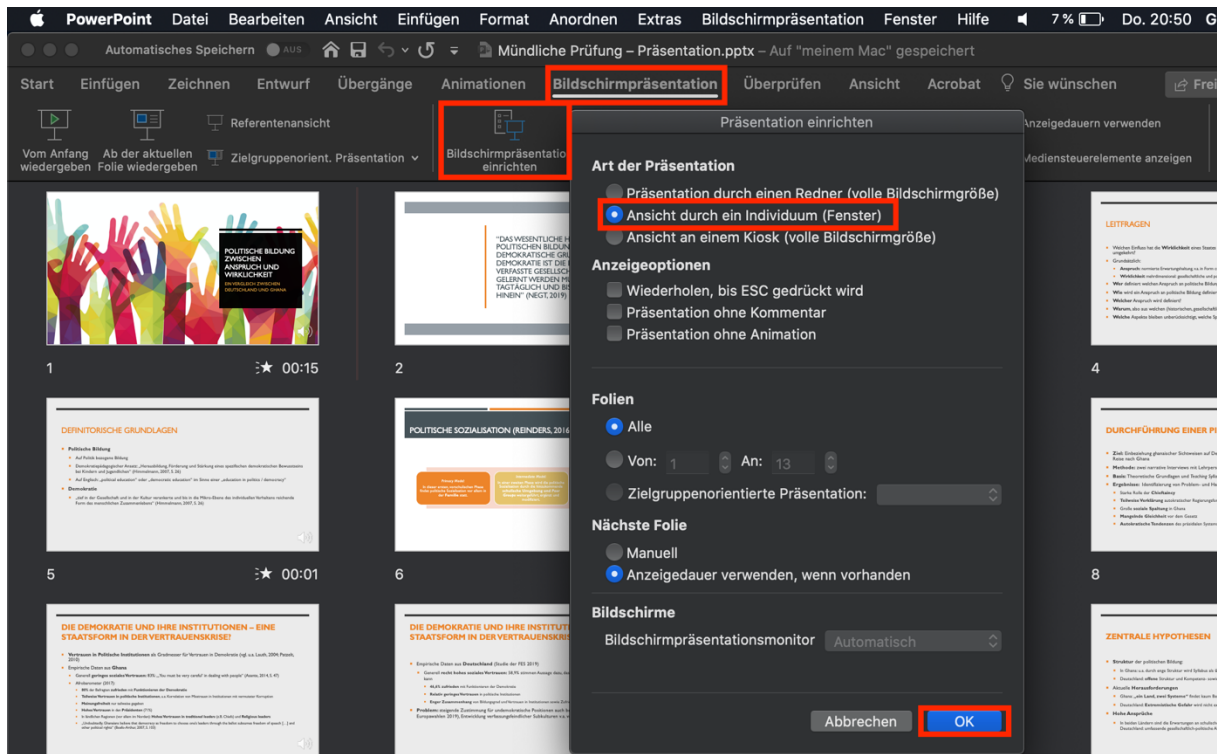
PowerPoint Datei Bearbeiten Ansicht Einfügen Format Anordnen Extras Bildschirmpräsentation Fenster Hilfe 7 % Do. 20:50

Automatisches Speichern AUS Mündliche Prüfung – Präsentation.pptx – Auf "meinem Mac" gespeichert

Start Einfügen Zeichnen Entwurf Übergänge Animationen Bildschirmpräsentation Überprüfen Ansicht Acrobat Sie wünschen Frei

Vom Anfang wiedergeben Ab der aktuellen Folie wiedergeben Referentenansicht Zielgruppenorient. Präsentation Bildschirmpräsentation einrichten Anzeigedauern verwenden Mediensteuerelemente anzeigen

POLITISCHE BILDUNG ZWISCHEN ANSPRUCH UND WIRKLICHKEIT
EIN VERGLEICH ZWISCHEN DEUTSCHLAND UND GHANA

1 00:15 2

"DAS WESENTLICHE H POLITISCHEN BILDUN DEMOKRATISCHE GRU DEMOKRATIE IST DIE E VERFASSTE GESELLSCH GELERNT WERDEN M TAGTÄGLICH UND BIS HINEIN" (NEGT, 2019)

Präsentation einrichten

Art der Präsentation
Präsentation durch einen Redner (volle Bildschirmgröße)
Ansicht durch ein Individuum (Fenster)
Ansicht an einem Kiosk (volle Bildschirmgröße)

Anzeigeoptionen
Wiederholen, bis ESC gedrückt wird
Präsentation ohne Kommentar
Präsentation ohne Animation

Folien
Alle
Von: 1 An: 13
Zielgruppenorientierte Präsentation:

Nächste Folie
Manuell
Anzeigedauer verwenden, wenn vorhanden

Bildschirme
Bildschirmpräsentationsmonitor Automatisch

Abbrechen OK

LEITFRAGEN

4

DEFINITORISCHE GRUNDLAGEN
Politische Bildung
Demokratie

5 00:01 6

POLITISCHE SOZIALISATION (REINDERS, 2016

DURCHFÜHRUNG EINER PI

8

DIE DEMOKRATIE UND IHRE INSTITUTIONEN – EINE STAATSFORM IN DER VERTRAUENSKRISE?

DIE DEMOKRATIE UND IHRE INSTITUTI STAATSFORM IN DER VERTRAUENSKRISE

ZENTRALE HYPOTHESEN